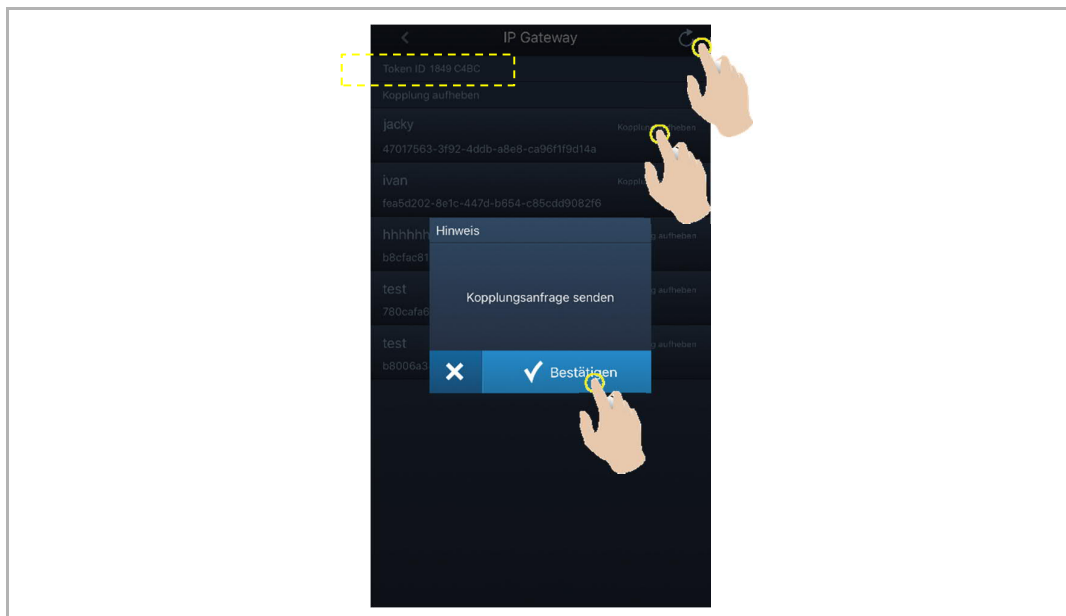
IP Gateway

Token ID 1849 C4BC

Kopplung aufheben

jacky
Kopplung aufheben
47017563-3f92-4ddb-a8e8-ca96f1f9d14a

ivan
Kopplu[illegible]
fea5d202-8e1c-447d-b654-c85cdd9082f6

hhhhhh
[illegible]g aufheben
b8cfac81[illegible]

test
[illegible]g aufheben
780cafa6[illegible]

test
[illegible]g aufheben
b8006a3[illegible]

Hinweis

Kopplungsanfrage senden

Bestätigen